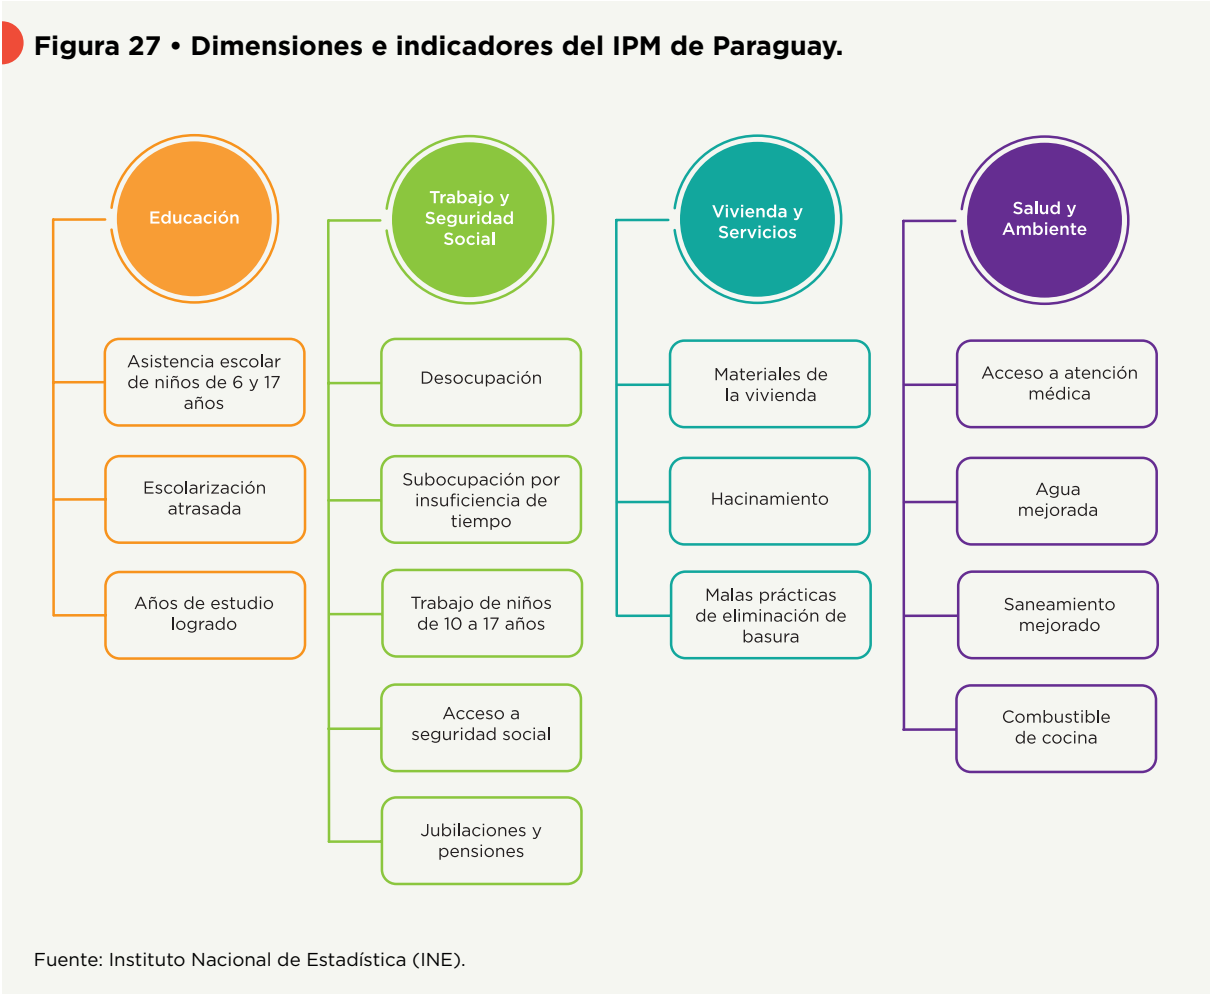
Figura 27 • Dimensiones e indicadores del IPM de Paraguay.

Educación

Asistencia escolar de niños de 6 y 17 años

Escolarización atrasada

Años de estudio logrado

Trabajo y Seguridad Social

Desocupación

Subocupación por insuficiencia de tiempo

Trabajo de niños de 10 a 17 años

Acceso a seguridad social

Jubilaciones y pensiones

Vivienda y Servicios

Materiales de la vivienda

Hacinamiento

Malas prácticas de eliminación de basura

Salud y Ambiente

Acceso a atención médica

Agua mejorada

Saneamiento mejorado

Combustible de cocina

Fuente: Instituto Nacional de Estadística (INE).